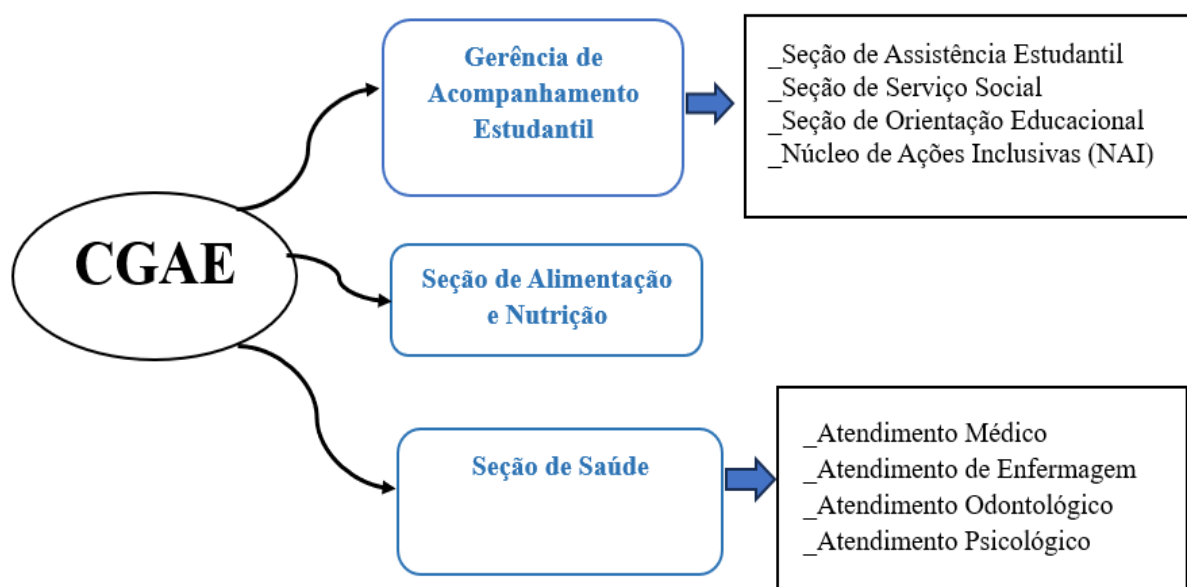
CGAE

Gerência de Acompanhamento Estudantil

_Seção de Assistência Estudantil
_Seção de Serviço Social
_Seção de Orientação Educacional
_Núcleo de Ações Inclusivas (NAI)

Seção de Alimentação e Nutrição

Seção de Saúde

_Atendimento Médico
_Atendimento de Enfermagem
_Atendimento Odontológico
_Atendimento Psicológico